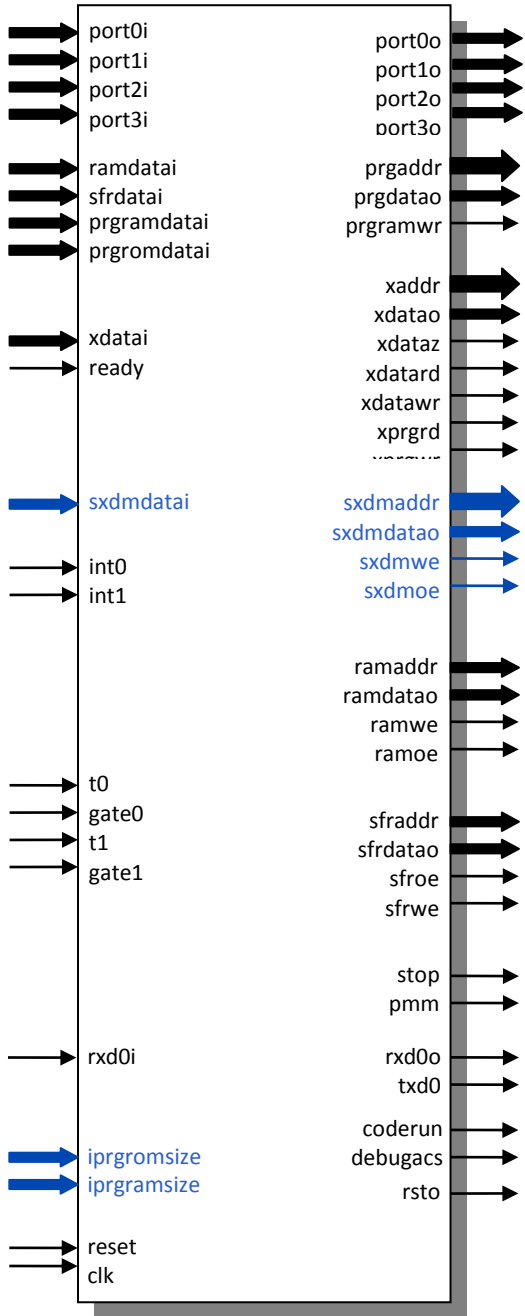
port0i
port1i
port2i
port3i

ramdatai
sfrdatai
prgramdatai
prgromdatai

xdatai
ready

sxdmdatai

int0
int1

t0
gate0
t1
gate1

rxd0i

iprgromsize
iprgramsize

reset
clk

port0o
port1o
port2o
port3o

prgaddr
prgdatao
prgramwr

xaddr
xdatao
xdataz
xdatard
xdatawr
xprgrd
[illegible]

sxdmaddr
sxdmdatao
sxdmwe
sxdmoe

ramaddr
ramdatao
ramwe
ramoe

sfraddr
sfrdatao
sfroe
sfrwe

stop
pmm

rxd0o
txd0

coderun
debugacs
rsto